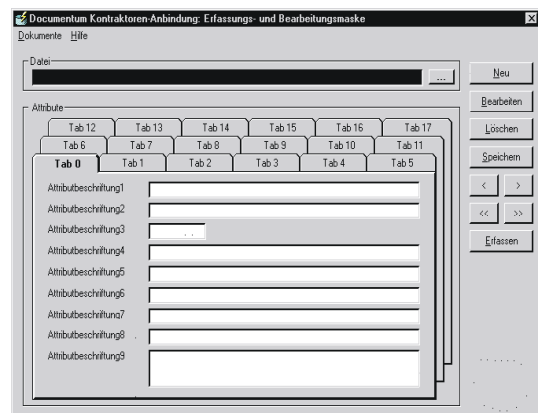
Documentum Kontraktoren-Anbindung: Erfassungs- und Bearbeitungsmaske

Dokumente Hilfe

Datei

...

Neu

Bearbeiten

Löschen

Speichern

<

>

<<

>>

Erfassen

Attribute

Tab 12 Tab 13 Tab 14 Tab 15 Tab 16 Tab 17

Tab 6 Tab 7 Tab 8 Tab 9 Tab 10 Tab 11

Tab 0 Tab 1 Tab 2 Tab 3 Tab 4 Tab 5

Attributbeschriftung1

Attributbeschriftung2

Attributbeschriftung3

. .

Attributbeschriftung4

Attributbeschriftung5

Attributbeschriftung6

Attributbeschriftung7

Attributbeschriftung8

Attributbeschriftung9